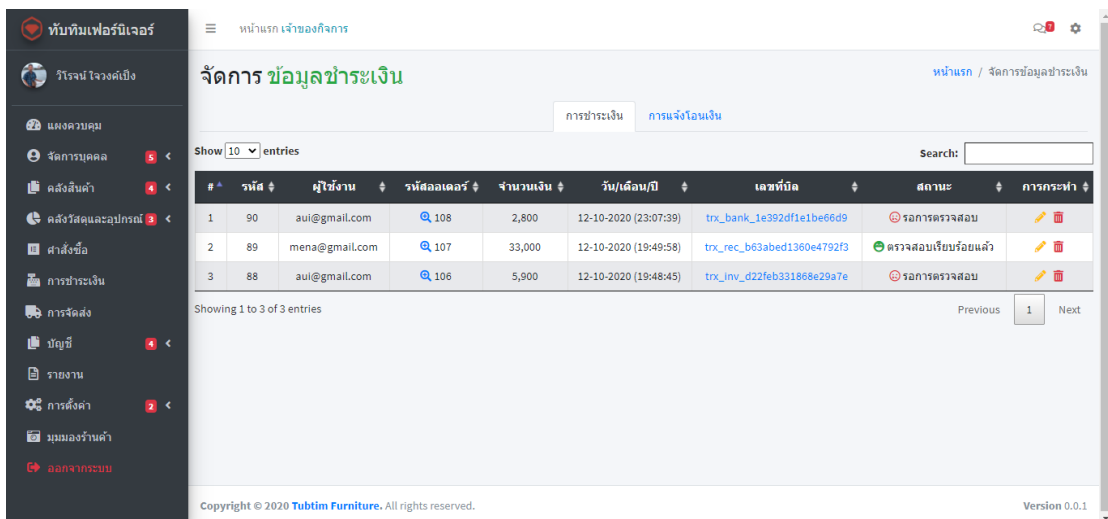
ทับทิมเฟอร์นิเจอร์

วิโรจน์ ใจวงค์เป็ง

แผงควบคุม
จัดการบุคคล 5
คลังสินค้า 4
คลังวัสดุและอุปกรณ์ 3
คำสั่งซื้อ
การชำระเงิน
การจัดส่ง
บัญชี 4
รายงาน
การตั้งค่า 2
มุมมองร้านค้า
ออกจากระบบ

หน้าแรก เจ้าของกิจการ

7

จัดการ ข้อมูลชำระเงิน

หน้าแรก / จัดการข้อมูลชำระเงิน

การชำระเงิน | การแจ้งโอนเงิน

Show 10 entries

Search:

| # | รหัส | ผู้ใช้งาน | รหัสออเดอร์ | จำนวนเงิน | วัน/เดือน/ปี | เลขที่บิล | สถานะ | การกระทำ |
|---|---|---|---|---|---|---|---|---|
| 1 | 90 | aui@gmail.com | 108 | 2,800 | 12-10-2020 (23:07:39) | trx_bank_1e392df1e1be66d9 | รอการตรวจสอบ | |
| 2 | 89 | mena@gmail.com | 107 | 33,000 | 12-10-2020 (19:49:58) | trx_rec_b63abed1360e4792f3 | ตรวจสอบเรียบร้อยแล้ว | |
| 3 | 88 | aui@gmail.com | 106 | 5,900 | 12-10-2020 (19:48:45) | trx_inv_d22feb331868e29a7e | รอการตรวจสอบ | |

Showing 1 to 3 of 3 entries

Previous 1 Next

Copyright © 2020 Tubtim Furniture. All rights reserved.

Version 0.0.1